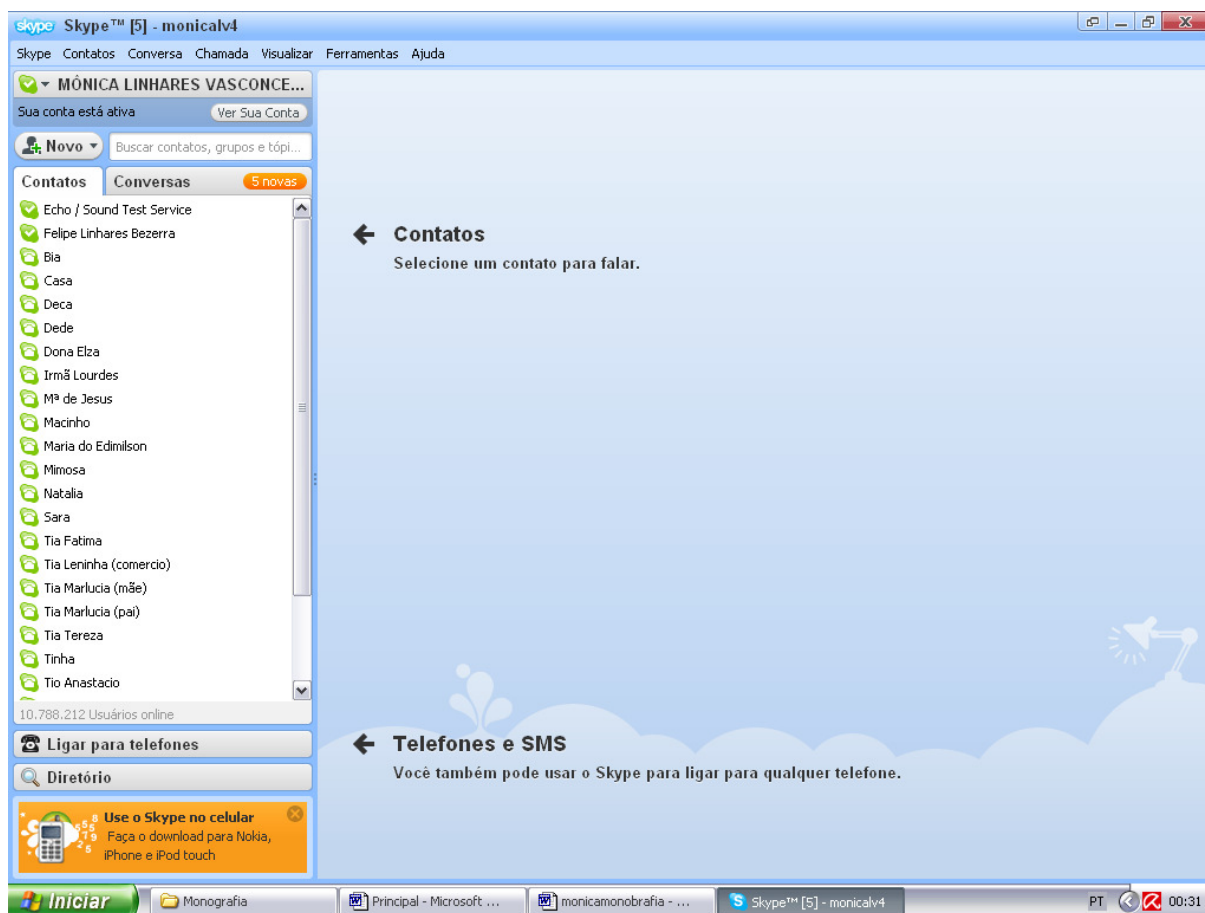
skype Skype™ [5] - monicalv4

Skype Contatos Conversa Chamada Visualizar Ferramentas Ajuda

MÔNICA LINHARES VASCONCE...
Sua conta está ativa Ver Sua Conta

Novo Buscar contatos, grupos e tópi...

Contatos Conversas 5 novas

Echo / Sound Test Service
Felipe Linhares Bezerra
Bia
Casa
Deca
Dede
Dona Elza
Irmã Lourdes
Mª de Jesus
Macinho
Maria do Edimilson
Mimosa
Natalia
Sara
Tia Fatima
Tia Leninha (comercio)
Tia Marlucia (mãe)
Tia Marlucia (pai)
Tia Tereza
Tinha
Tio Anastacio

10.788.212 Usuários online

Ligar para telefones

Diretório

Use o Skype no celular
Faça o download para Nokia, iPhone e iPod touch

Contatos
Selecione um contato para falar.

Telefones e SMS
Você também pode usar o Skype para ligar para qualquer telefone.

Iniciar Monografia Principal - Microsoft ... monicamonobrafia - ... Skype™ [5] - monicalv4 PT 00:31